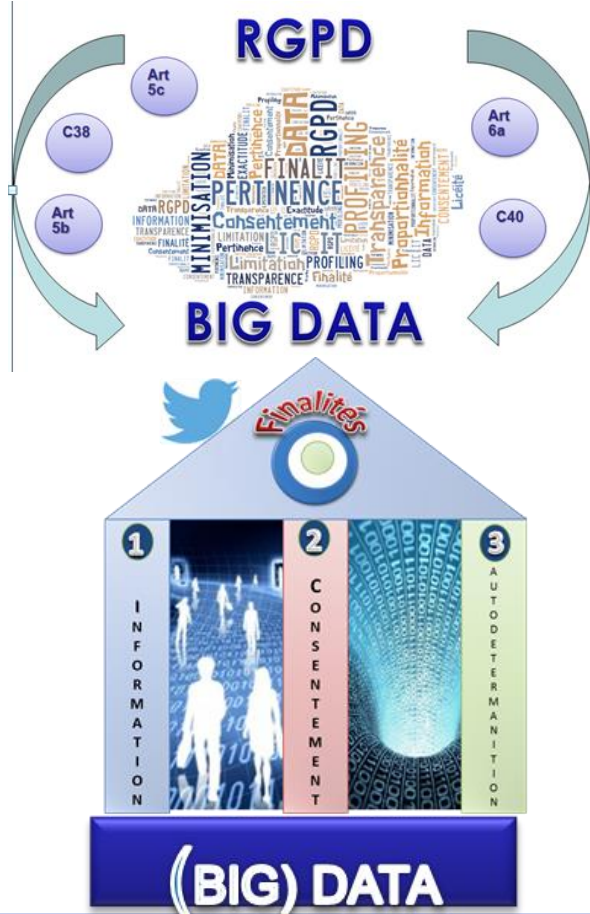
RGPD

Art 5c

C38

Art 5b

Art 6a

C40

DATA RGPD FINALITE PERTINENCE Consentement MINIMISATION Transparence PROFILING Proportionnalité Information Licéité EXACTITUDE LIMITATION Limitation Pertinence TRANSPARENCE INFORMATION FINALITE Consentement PROFILING Finalité CONSENTEMENT Exactitude Licéité

BIG DATA

Finalités

1
INFORMATION

2
CONSENTEMENT

3
AUTODETERMANITION

(BIG) DATA